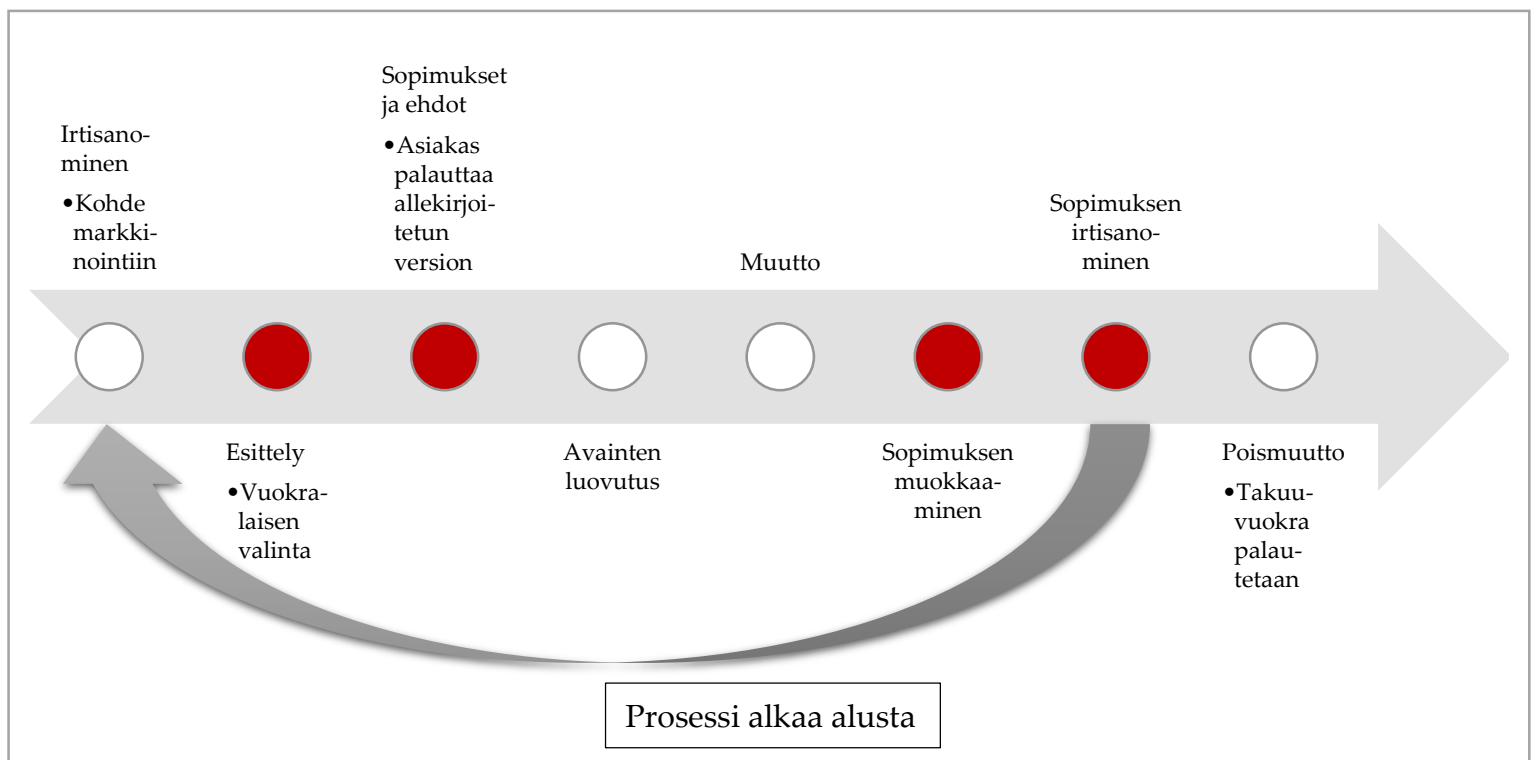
Irtisanominen

• Kohde markkinointiin

Esittely

• Vuokralaisen valinta

Sopimukset ja ehdot

• Asiakas palauttaa allekirjoitetun version

Avainten luovutus

Muutto

Sopimuksen muokkaaminen

Sopimuksen irtisanominen

Poismuutto

• Takuuvuokra palautetaan

Prosessi alkaa alusta